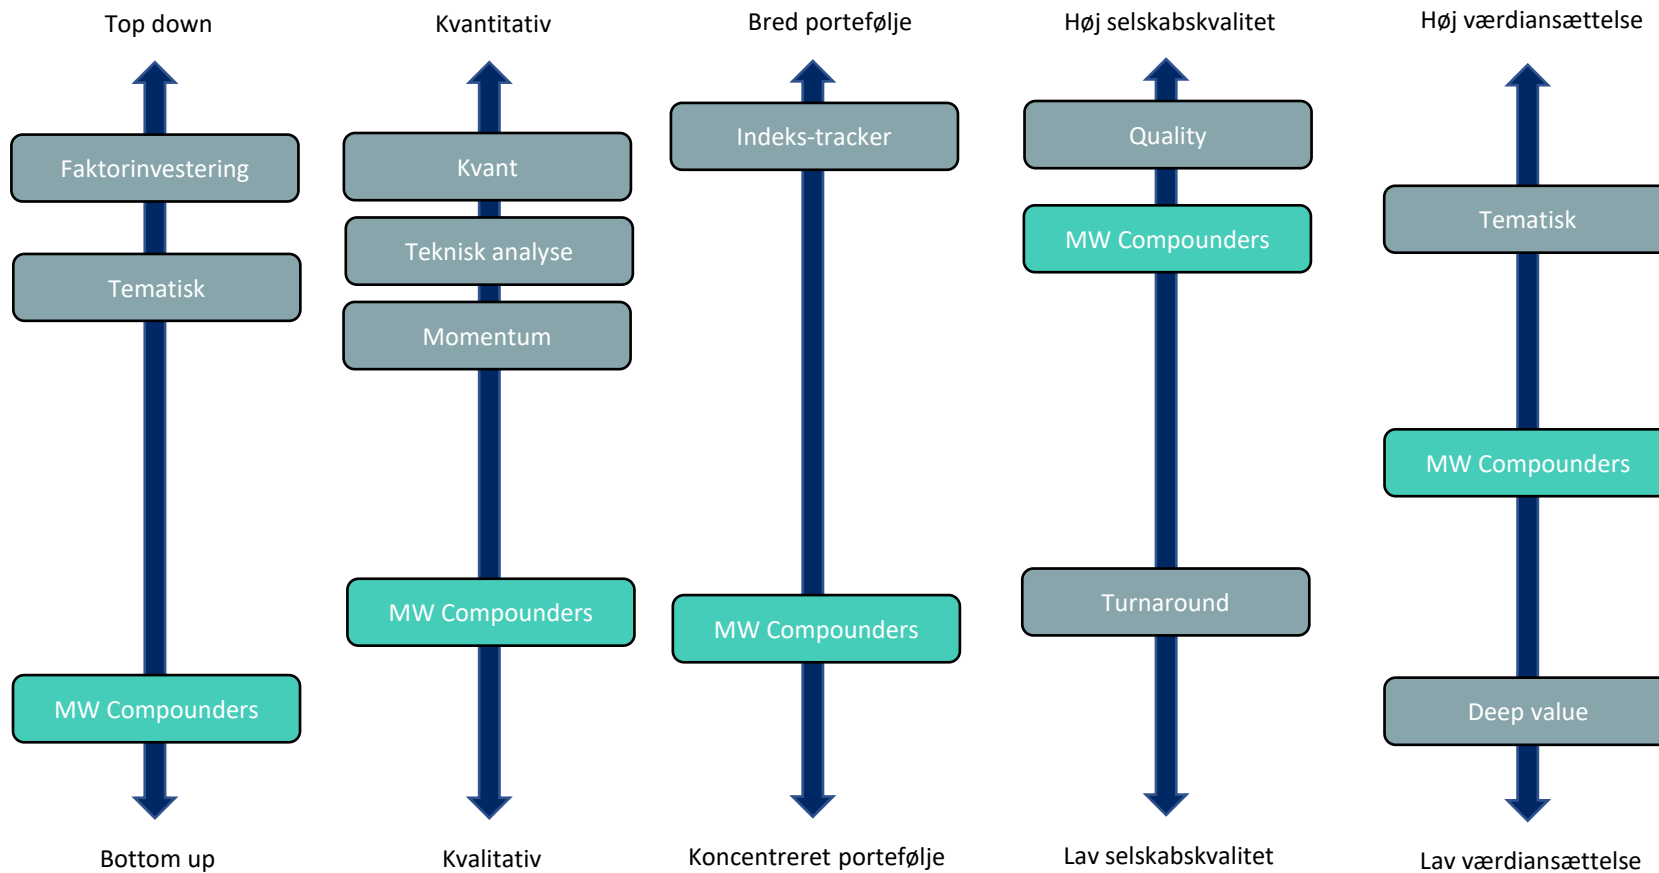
Top down

Faktorinvestering

Tematisk

MW Compounders

Bottom up

Kvantitativ

Kvant

Teknisk analyse

Momentum

MW Compounders

Kvalitativ

Bred portefølje

Indeks-tracker

MW Compounders

Koncentreret portefølje

Høj selskabskvalitet

Quality

MW Compounders

Turnaround

Lav selskabskvalitet

Høj værdiansættelse

Tematisk

MW Compounders

Deep value

Lav værdiansættelse